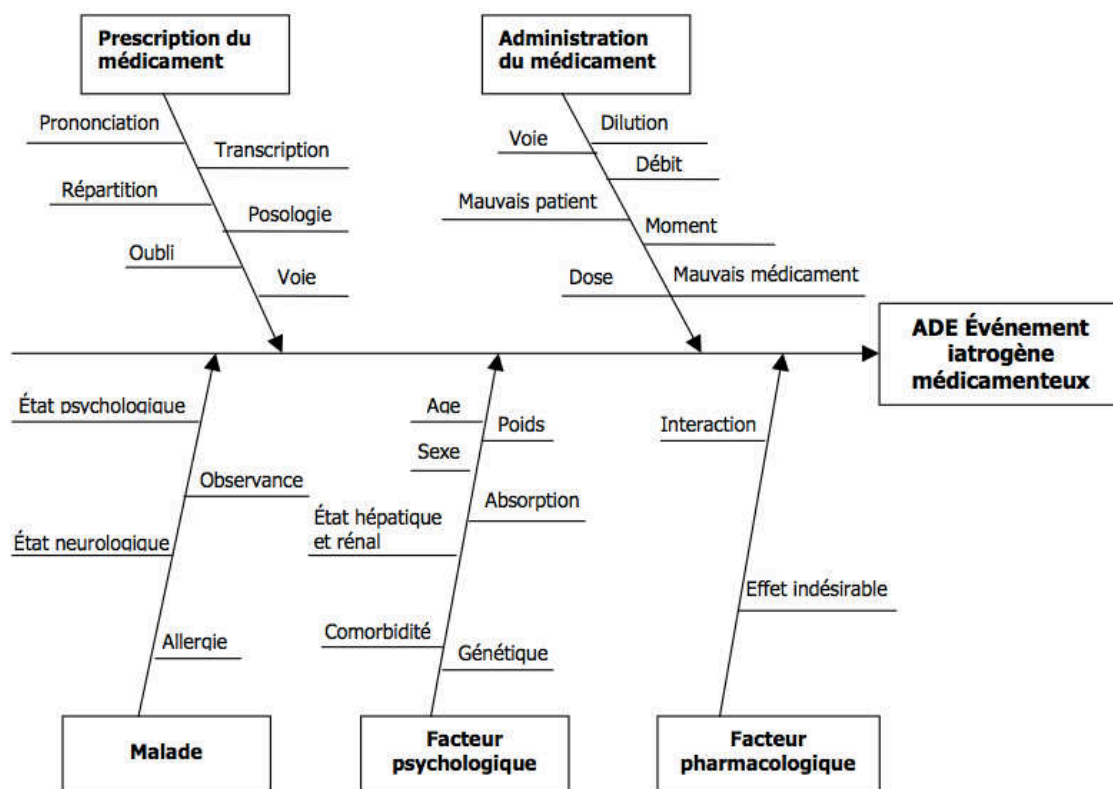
Prescription du médicament

Prononciation
Transcription
Répartition
Posologie
Oubli
Voie

Administration du médicament

Voie
Dilution
Débit
Mauvais patient
Moment
Dose
Mauvais médicament

ADE Événement iatrogène médicamenteux

État psychologique
Observance
État neurologique
Allergie

Malade

Age
Poids
Sexe
Absorption
État hépatique et rénal
Comorbidité
Génétique

Facteur psychologique

Interaction
Effet indésirable

Facteur pharmacologique